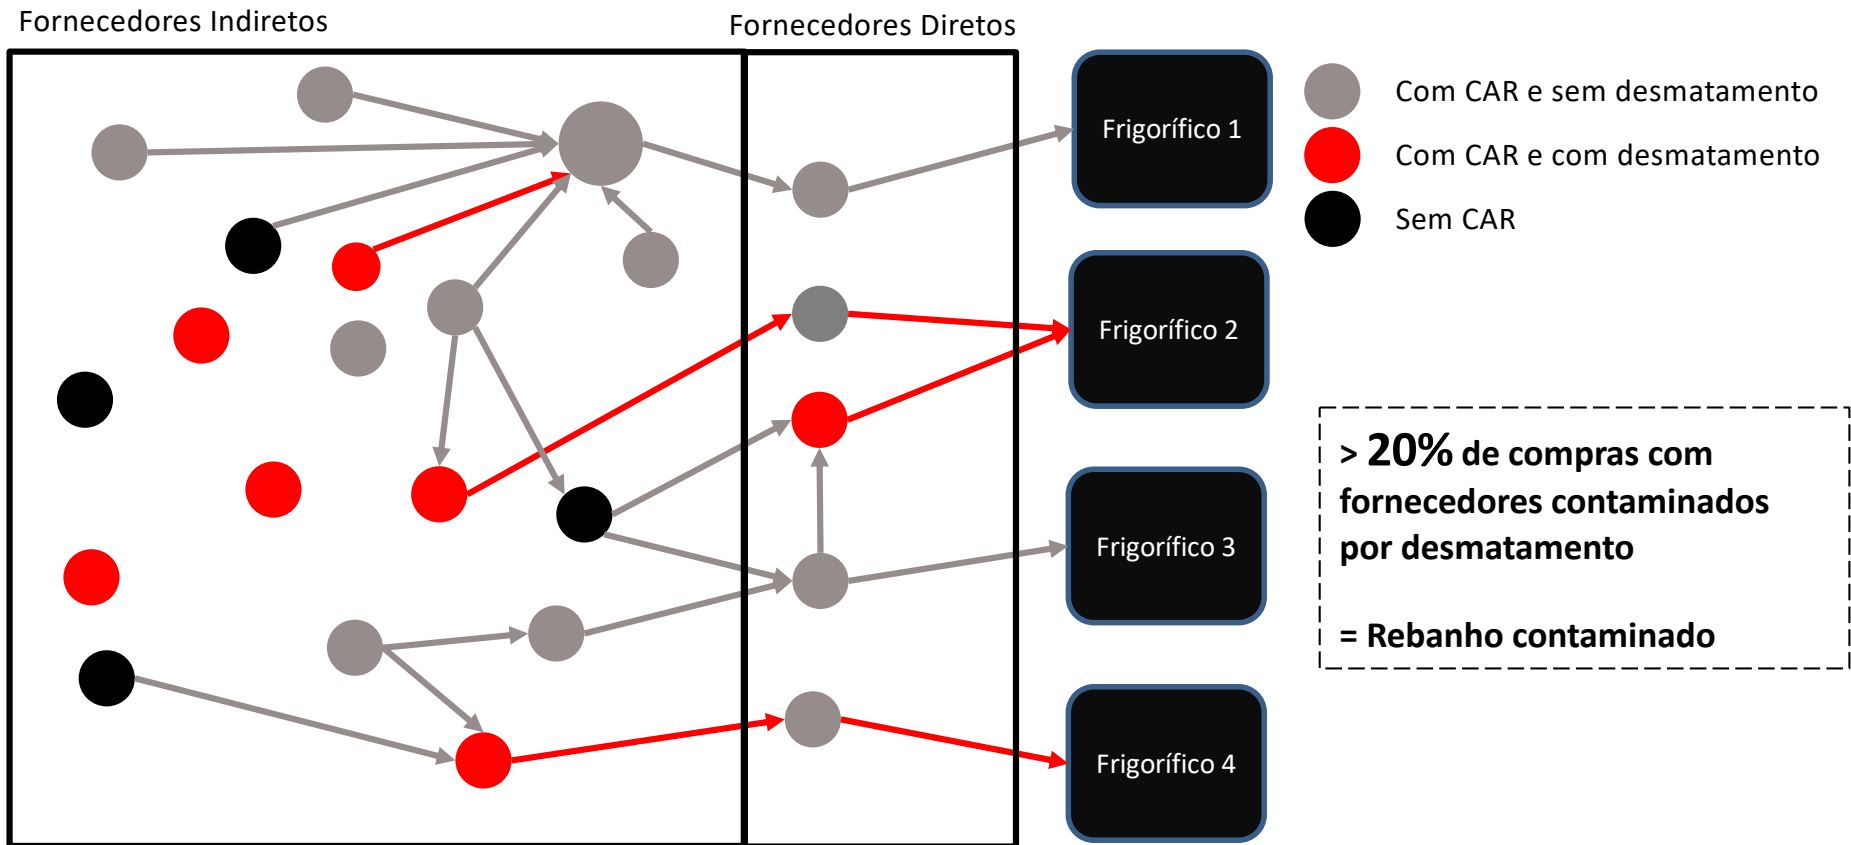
Fornecedores Indiretos

Fornecedores Diretos

Frigorífico 1

Frigorífico 2

Frigorífico 3

Frigorífico 4

Com CAR e sem desmatamento

Com CAR e com desmatamento

Sem CAR

> 20% de compras com fornecedores contaminados por desmatamento

= Rebanho contaminado